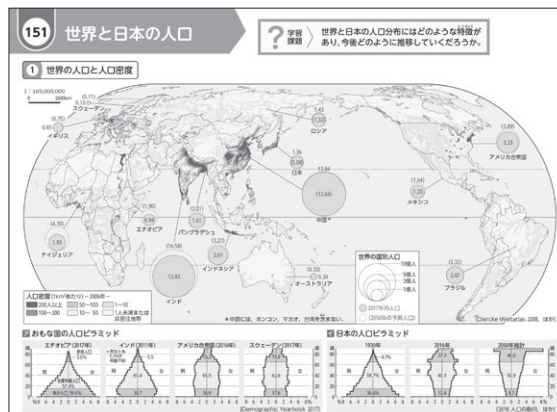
151 世界と日本の人口

学習課題 世界と日本の人口分布にはどのような特徴があり、今後どのように推移していくだろうか。

1 世界の人口と人口密度

1 : 169,000,000
0 2000km

(0.11)
0.10
スウェーデン
(0.75)
0.65
イギリス
1.43
(1.32)
ロシア
1.26
(1.09)
日本
13.84
(13.64)
中国
(3.89)
3.23
アメリカ合衆国
(1.64)
1.23
メキシコ
(4.10)
1.93
ナイジェリア
(1.91)
0.96
エチオピア
(2.01)
1.61
バングラデシュ
(16.59)
13.63
インド
(3.21)
2.61
インドネシア
(0.33)
0.24
オーストラリア
(2.32)
2.07
ブラジル

世界の国別人口
10億人
5億人
1億人
2017年の人口
(2050年の予測人口)

人口密度(1km²あたり)―2000年―
200人以上
100～200
50～100
10～50
1～10
1人未満または非居住地域

＊中国には、ホンコン、マカオ、台湾を含まない。
(Diercke Weltatlas 2008, ほか)

2 おもな国の人口ピラミッド
エチオピア(2017年)
インド(2011年)
アメリカ合衆国(2016年)
スウェーデン(2017年)
(Demographic Yearbook 2017)

3 日本の人口ピラミッド
1930年
2016年
2060年推計
(2018 人口の動向, ほか)